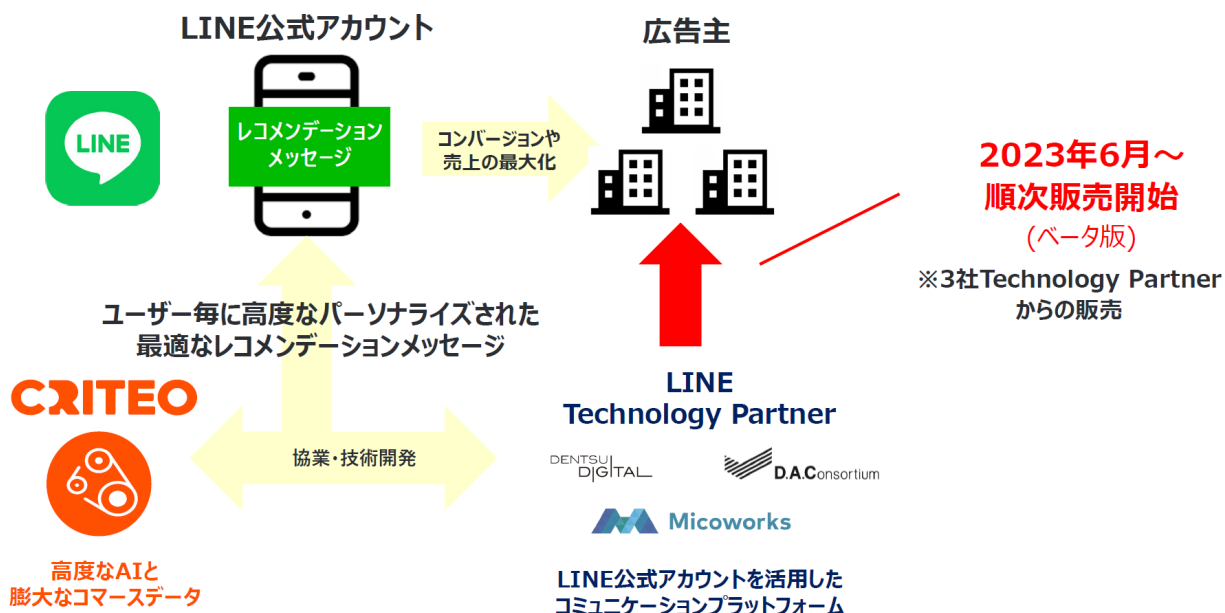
LINE公式アカウント

LINE

レコメンデーション
メッセージ

コンバージョンや
売上の最大化

広告主

2023年6月～
順次販売開始
(ベータ版)

※3社Technology Partner
からの販売

ユーザー毎に高度なパーソナライズされた
最適なレコメンデーションメッセージ

CRITEO

協業・技術開発

LINE
Technology Partner

DENTSU DIGITAL

D.A.Consortium

Micoworks

高度なAIと
膨大なコマースデータ

LINE公式アカウントを活用した
コミュニケーションプラットフォーム